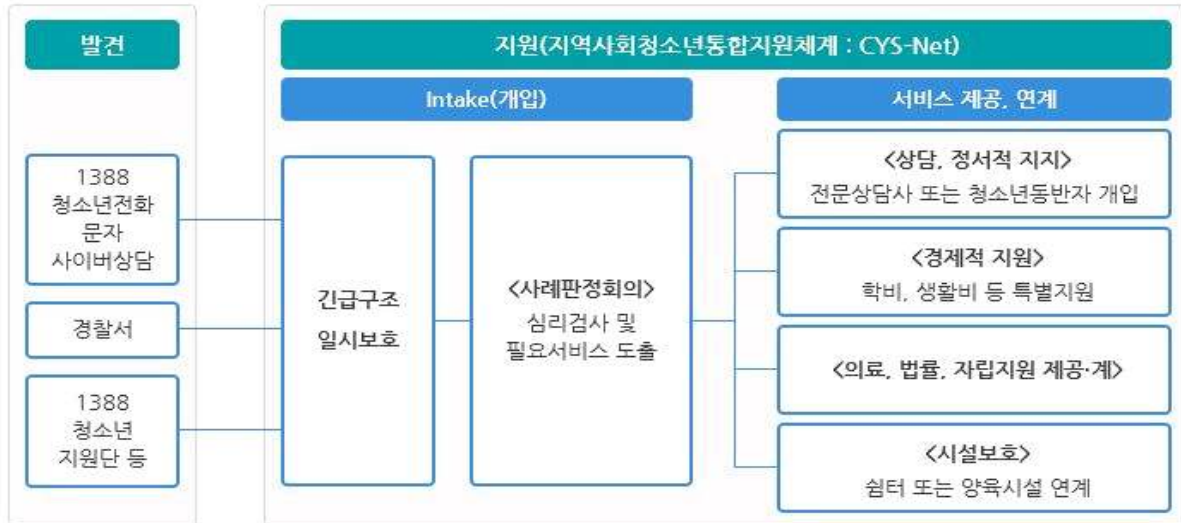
발견

지원(지역사회청소년통합지원체계 : CYS-Net)

Intake(개입)

서비스 제공, 연계

1388
청소년전화
문자
사이버상담

경찰서

1388
청소년
지원단 등

긴급구조
일시보호

<사례판정회의>
심리검사 및
필요서비스 도출

<상담, 정서적 지지>
전문상담사 또는 청소년동반자 개입

<경제적 지원>
학비, 생활비 등 특별지원

<의료, 법률, 자립지원 제공·계>

<시설보호>
쉼터 또는 양육시설 연계